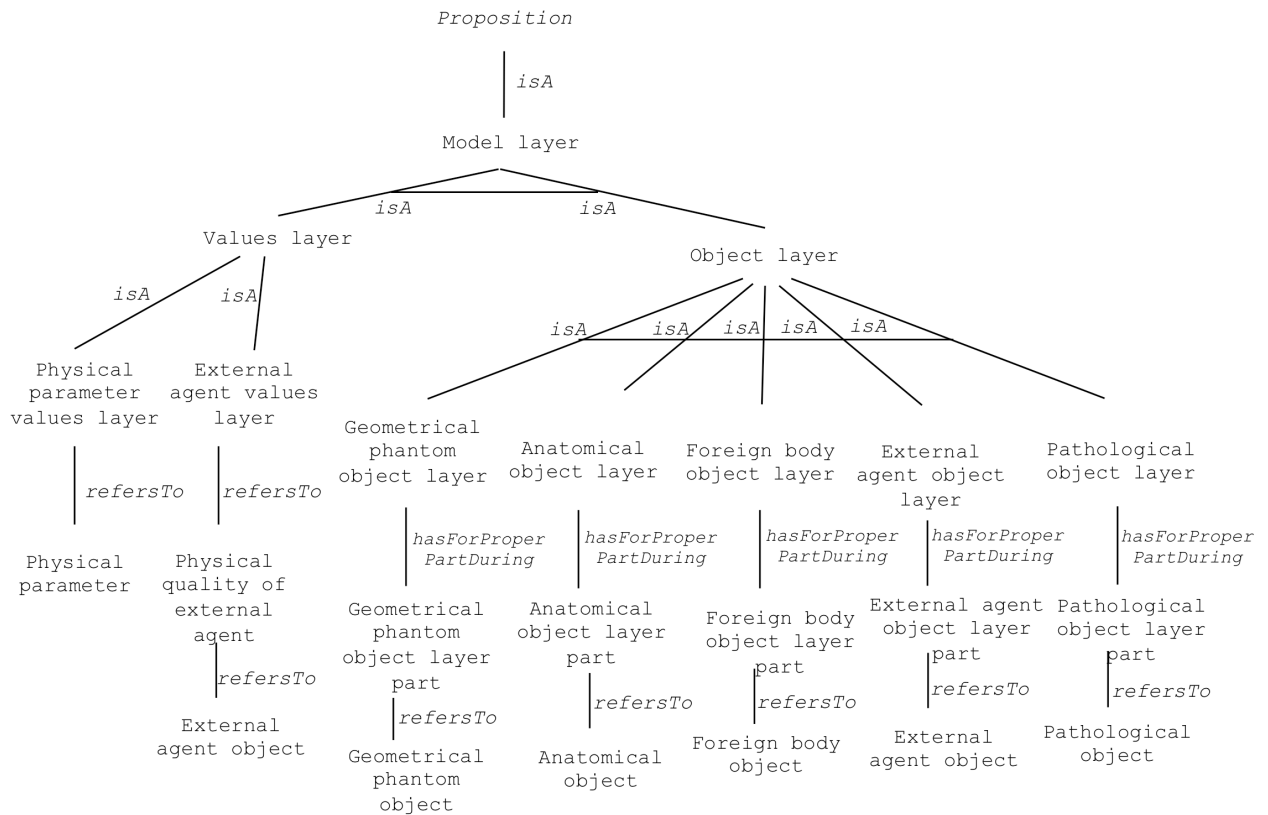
Proposition

isA

Model layer

isA isA

Values layer

Object layer

isA isA

isA isA isA isA isA

Physical parameter values layer

External agent values layer

Geometrical phantom object layer

Anatomical object layer

Foreign body object layer

External agent object layer

Pathological object layer

refersTo

refersTo

hasForProper PartDuring

hasForProper PartDuring

hasForProper PartDuring

hasForProper PartDuring

hasForProper PartDuring

Physical parameter

Physical quality of external agent

Geometrical phantom object layer part

Anatomical object layer part

Foreign body object layer part

External agent object layer part

Pathological object layer part

refersTo

refersTo

refersTo

refersTo

refersTo

refersTo

External agent object

Geometrical phantom object

Anatomical object

Foreign body object

External agent object

Pathological object